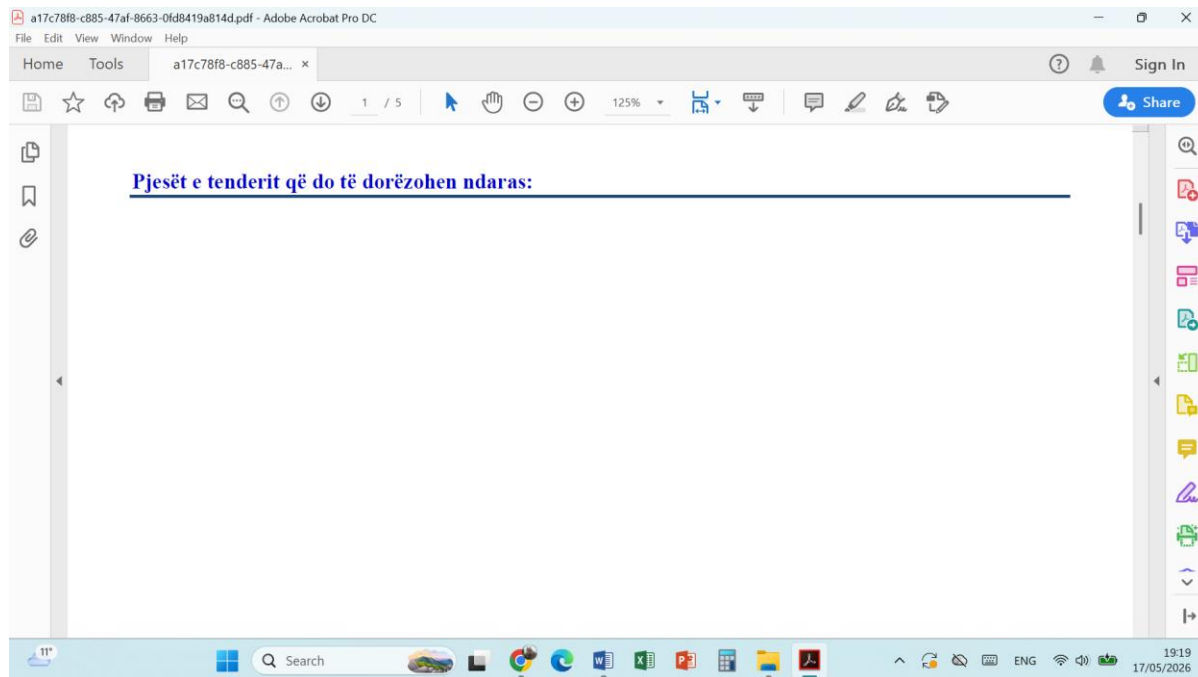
a17c78f8-c885-47af-8663-0fd8419a814d.pdf - Adobe Acrobat Pro DC
File Edit View Window Help
Home Tools a17c78f8-c885-47a... ×
Sign In
1 / 5 125%
Share

Pjesët e tenderit që do të dorëzohen ndaras:

11°
Search
ENG
19:19
17/05/2026